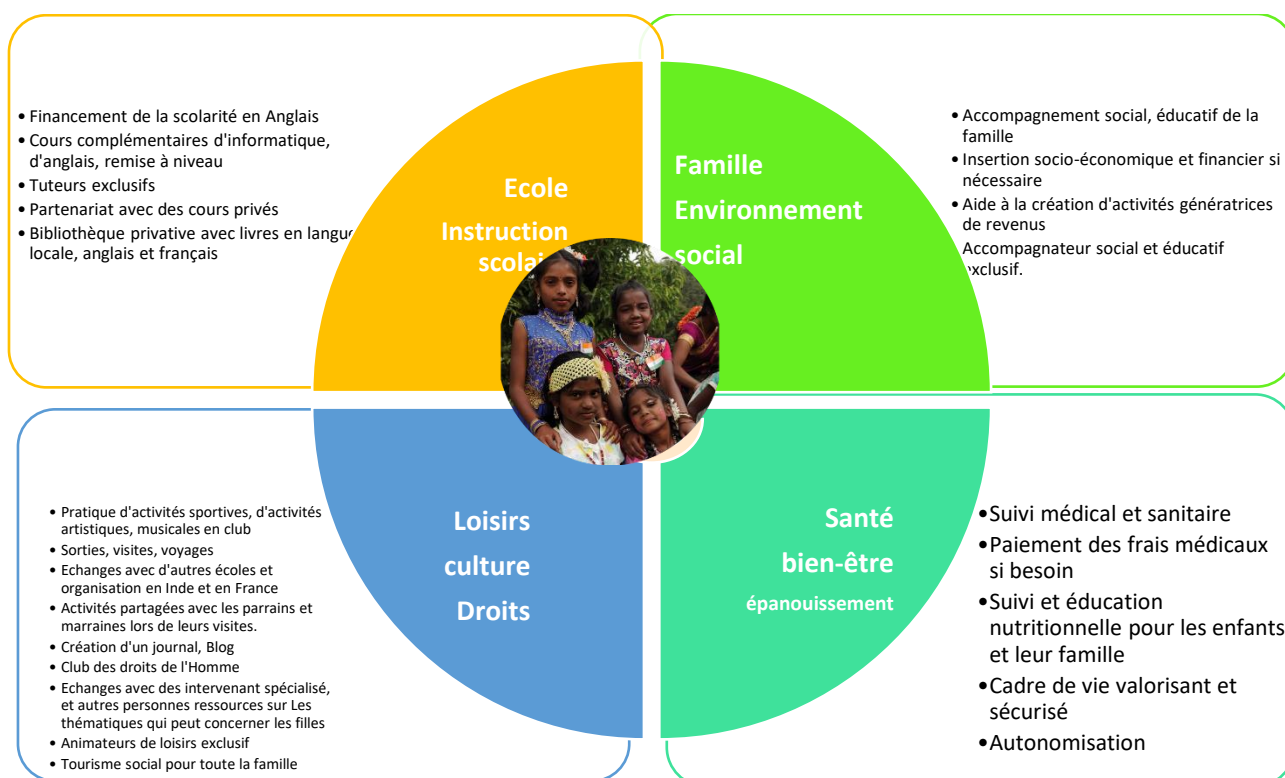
• Financement de la scolarité en Anglais
• Cours complémentaires d'informatique, d'anglais, remise à niveau
• Tuteurs exclusifs
• Partenariat avec des cours privés
• Bibliothèque privative avec livres en langu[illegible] locale, anglais et français

Ecole
Instruction scola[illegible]

Famille
Environnement
social

• Accompagnement social, éducatif de la famille
• Insertion socio-économique et financier si nécessaire
• Aide à la création d'activités génératrices de revenus
Accompagnateur social et éducatif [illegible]xclusif.

• Pratique d'activités sportives, d'activités artistiques, musicales en club
• Sorties, visites, voyages
• Echanges avec d'autres écoles et organisation en Inde et en France
• Activités partagées avec les parrains et marraines lors de leurs visites.
• Création d'un journal, Blog
• Club des droits de l'Homme
• Echanges avec des intervenant spécialisé, et autres personnes ressources sur Les thématiques qui peut concerner les filles
• Animateurs de loisirs exclusif
• Tourisme social pour toute la famille

Loisirs
culture
Droits

Santé
bien-être
épanouissement

•Suivi médical et sanitaire
•Paiement des frais médicaux si besoin
•Suivi et éducation nutritionnelle pour les enfants et leur famille
•Cadre de vie valorisant et sécurisé
•Autonomisation